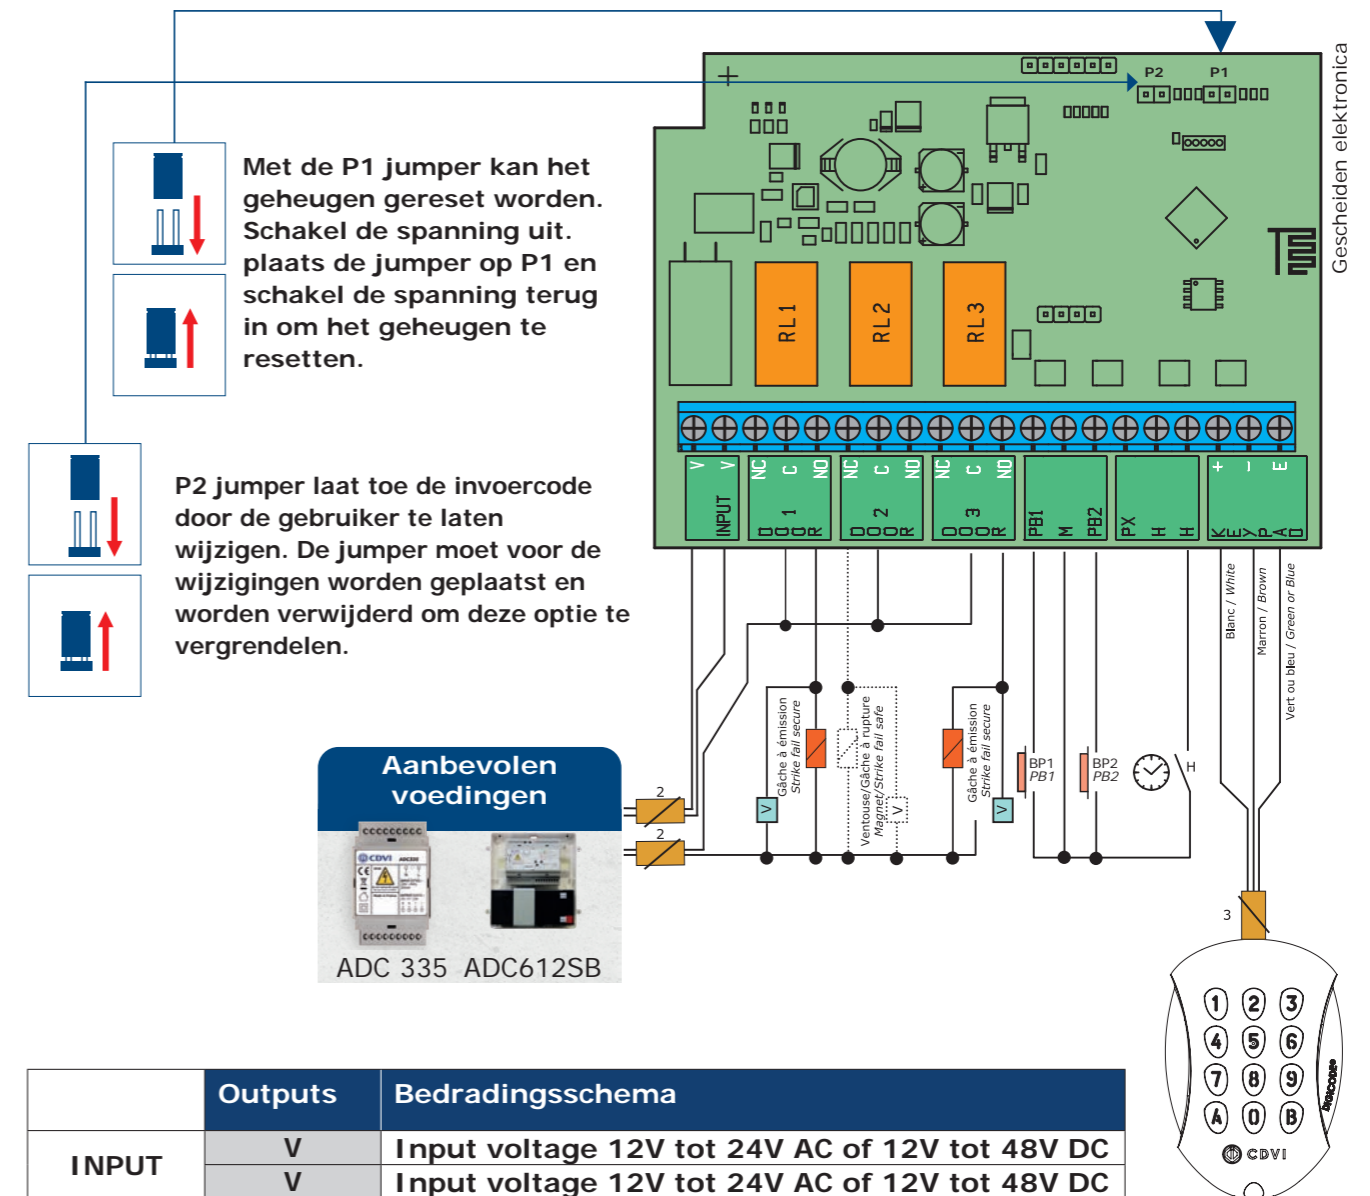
Gescheiden elektronica

Met de P1 jumper kan het geheugen gereset worden. Schakel de spanning uit. plaats de jumper op P1 en schakel de spanning terug in om het geheugen te resetten.

P2 jumper laat toe de invoercode door de gebruiker te laten wijzigen. De jumper moet voor de wijzigingen worden geplaatst en worden verwijderd om deze optie te vergrendelen.

P2 P1

RL 1 RL 2 RL 3

V V INPUT NC C NO DOOR 1 NC C NO DOOR 2 NC C NO DOOR 3 PB1 M PB2 PX H H + − E KEYPAD

Blanc / White
Marron / Brown
Vert ou bleu / Green or Blue

Gâche à émission Strike fail secure
Ventouse/Gâche à rupture Magnet/Strike fail safe
Gâche à émission Strike fail secure

V V V

BP1 PB1 BP2 PB2 H

2 2 3

Aanbevolen voedingen

ADC 335 ADC612SB

1 2 3 4 5 6 7 8 9 A 0 B
CDVI
Digicode

| | Outputs | Bedradingsschema |
|---|---|---|
| INPUT | V | Input voltage 12V tot 24V AC of 12V tot 48V DC |
| | V | Input voltage 12V tot 24V AC of 12V tot 48V DC |